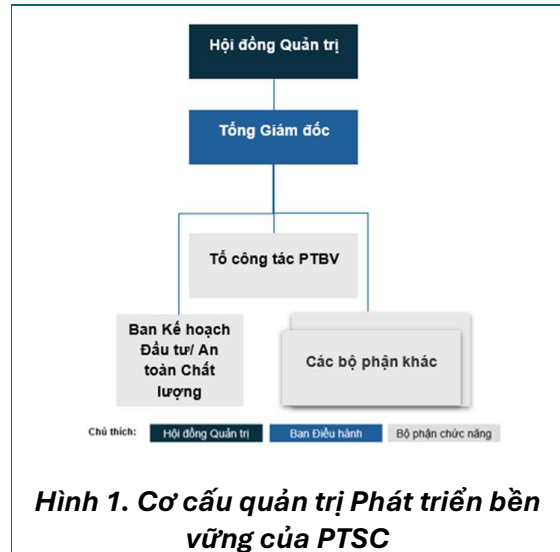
Hội đồng Quản trị

Tổng Giám đốc

Tổ công tác PTBV

Ban Kế hoạch Đầu tư/ An toàn Chất lượng

Các bộ phận khác

Chú thích: Hội đồng Quản trị | Ban Điều hành | Bộ phận chức năng

Hình 1. Cơ cấu quản trị Phát triển bền vững của PTSC